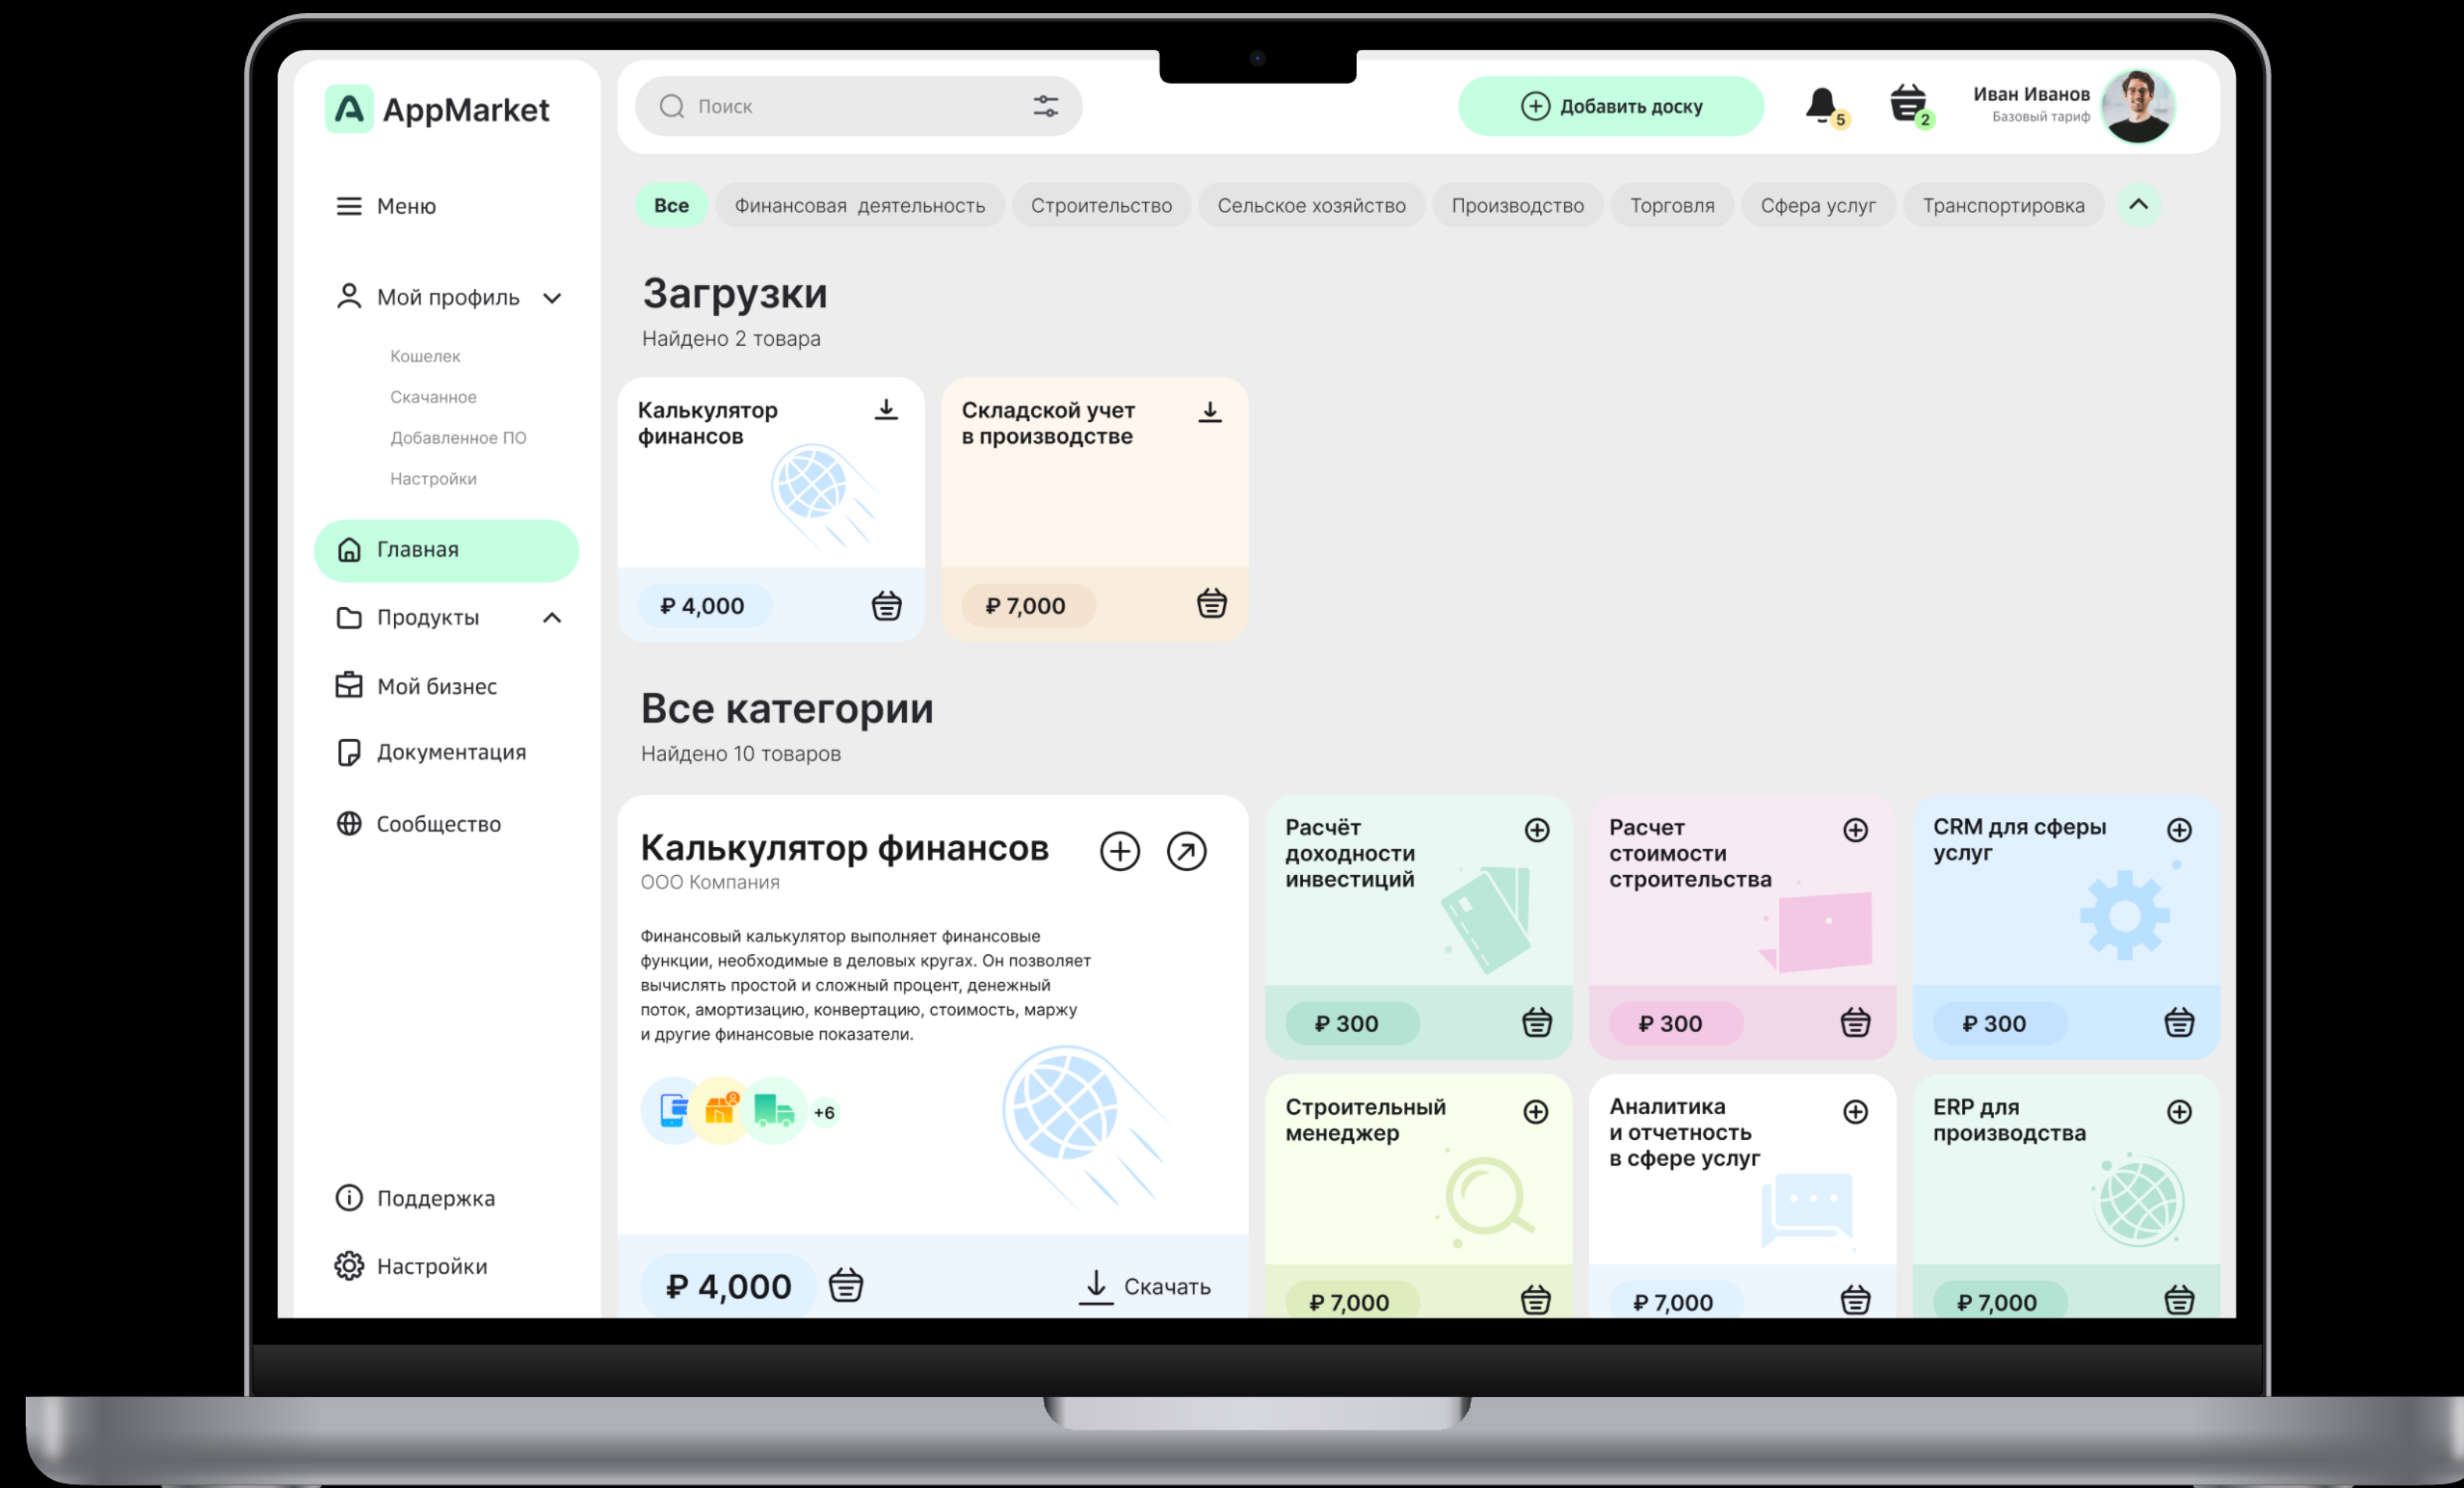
AppMarket

Поиск

Добавить доску

5

2

Иван Иванов
Базовый тариф

Меню

Мой профиль

Кошелек
Скачанное
Добавленное ПО
Настройки

Главная

Продукты

Мой бизнес

Документация

Сообщество

Поддержка

Настройки

Все | Финансовая деятельность | Строительство | Сельское хозяйство | Производство | Торговля | Сфера услуг | Транспортировка

Загрузки
Найдено 2 товара

Калькулятор финансов
₽ 4,000

Складской учет в производстве
₽ 7,000

Все категории
Найдено 10 товаров

Калькулятор финансов
ООО Компания

Финансовый калькулятор выполняет финансовые функции, необходимые в деловых кругах. Он позволяет вычислять простой и сложный процент, денежный поток, амортизацию, конвертацию, стоимость, маржу и другие финансовые показатели.

+6

₽ 4,000

Скачать

Расчёт доходности инвестиций
₽ 300

Расчет стоимости строительства
₽ 300

CRM для сферы услуг
₽ 300

Строительный менеджер
₽ 7,000

Аналитика и отчетность в сфере услуг
₽ 7,000

ERP для производства
₽ 7,000